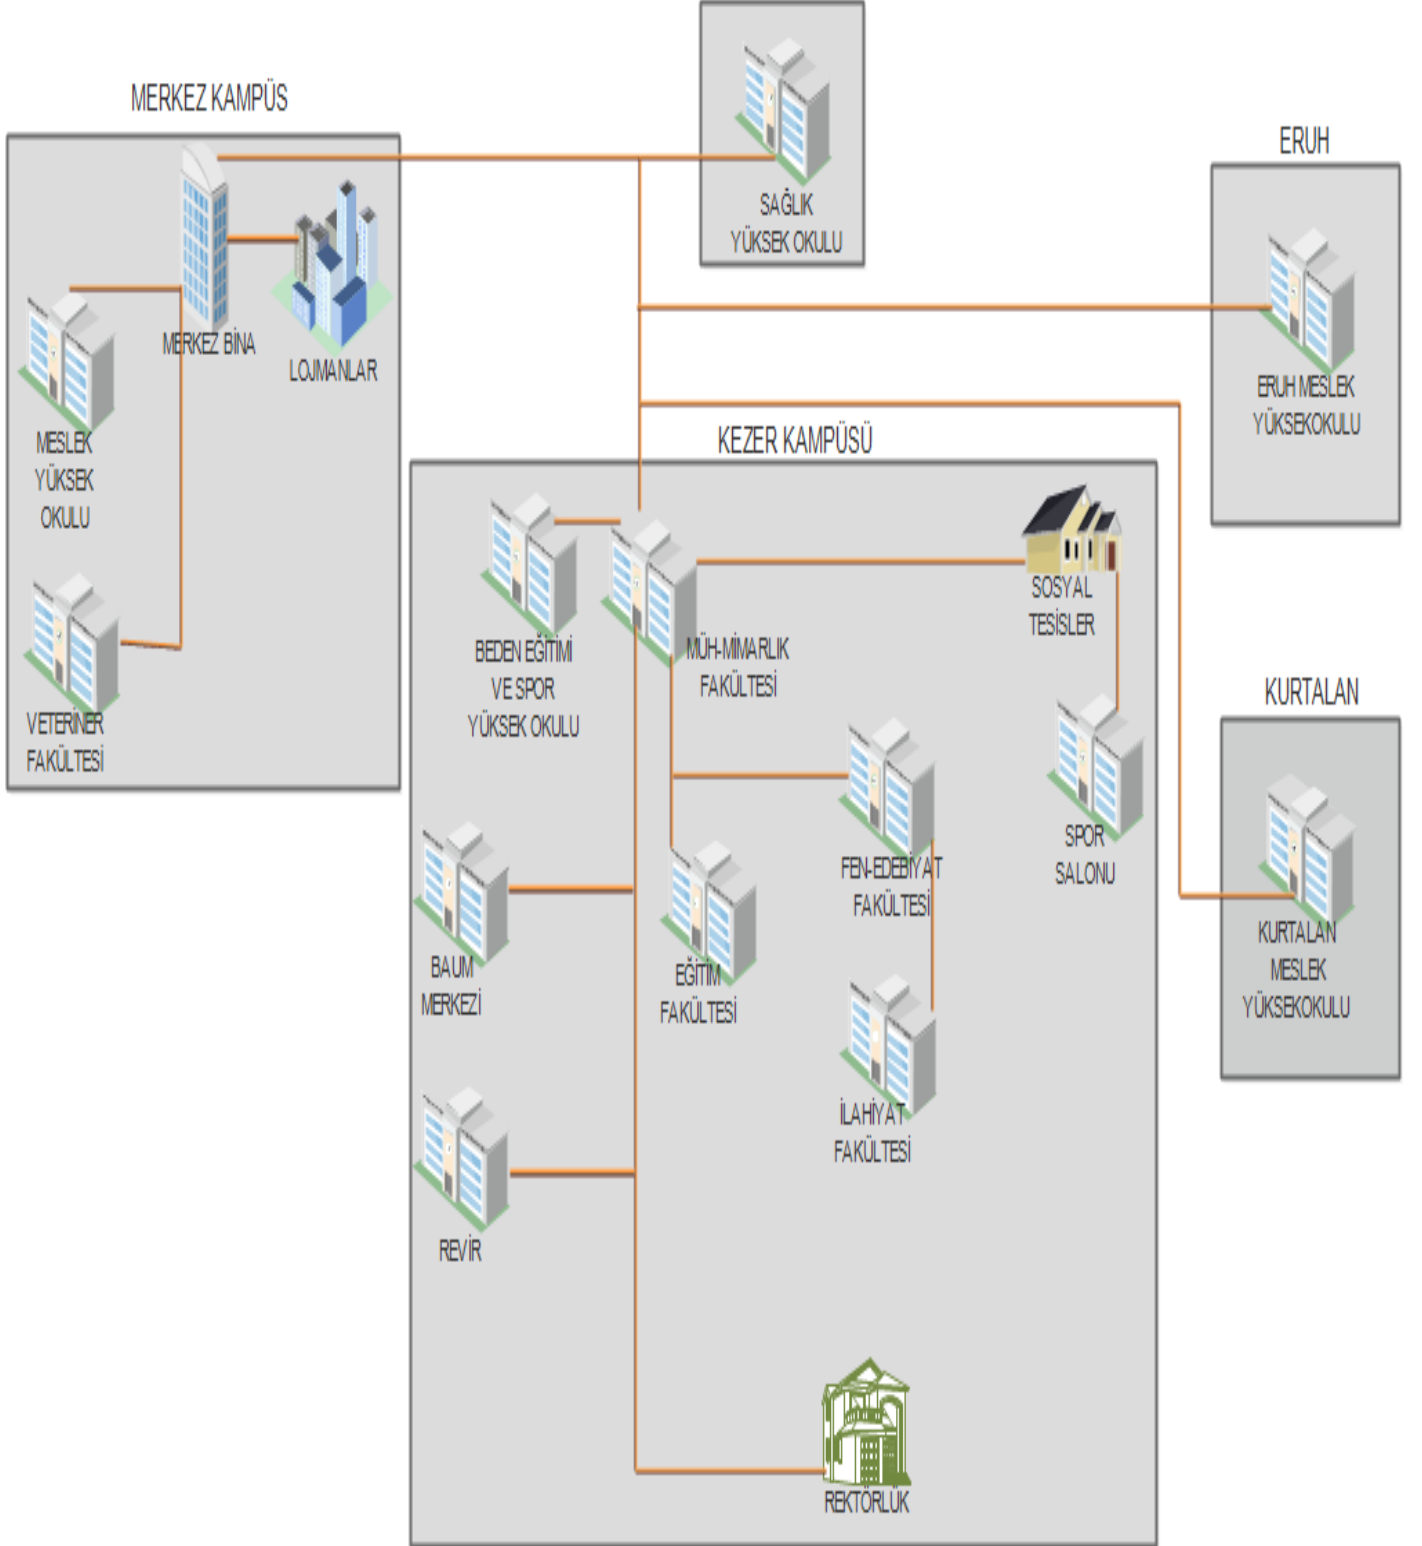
MERKEZ KAMPÜS

MERKEZ BİNA

LOJMANLAR

MESLEK YÜKSEK OKULU

VETERİNER FAKÜLTESİ

SAĞLIK YÜKSEK OKULU

ERUH

ERUH MESLEK YÜKSEKOKULU

KEZER KAMPÜSÜ

BEDEN EĞİTİMİ VE SPOR YÜKSEK OKULU

MÜH-MİMARLIK FAKÜLTESİ

SOSYAL TESİSLER

KURTALAN

FEN-EDEBİYAT FAKÜLTESİ

SPOR SALONU

KURTALAN MESLEK YÜKSEKOKULU

BAUM MERKEZİ

EĞİTİM FAKÜLTESİ

İLAHİYAT FAKÜLTESİ

REVİR

REKTÖRLÜK